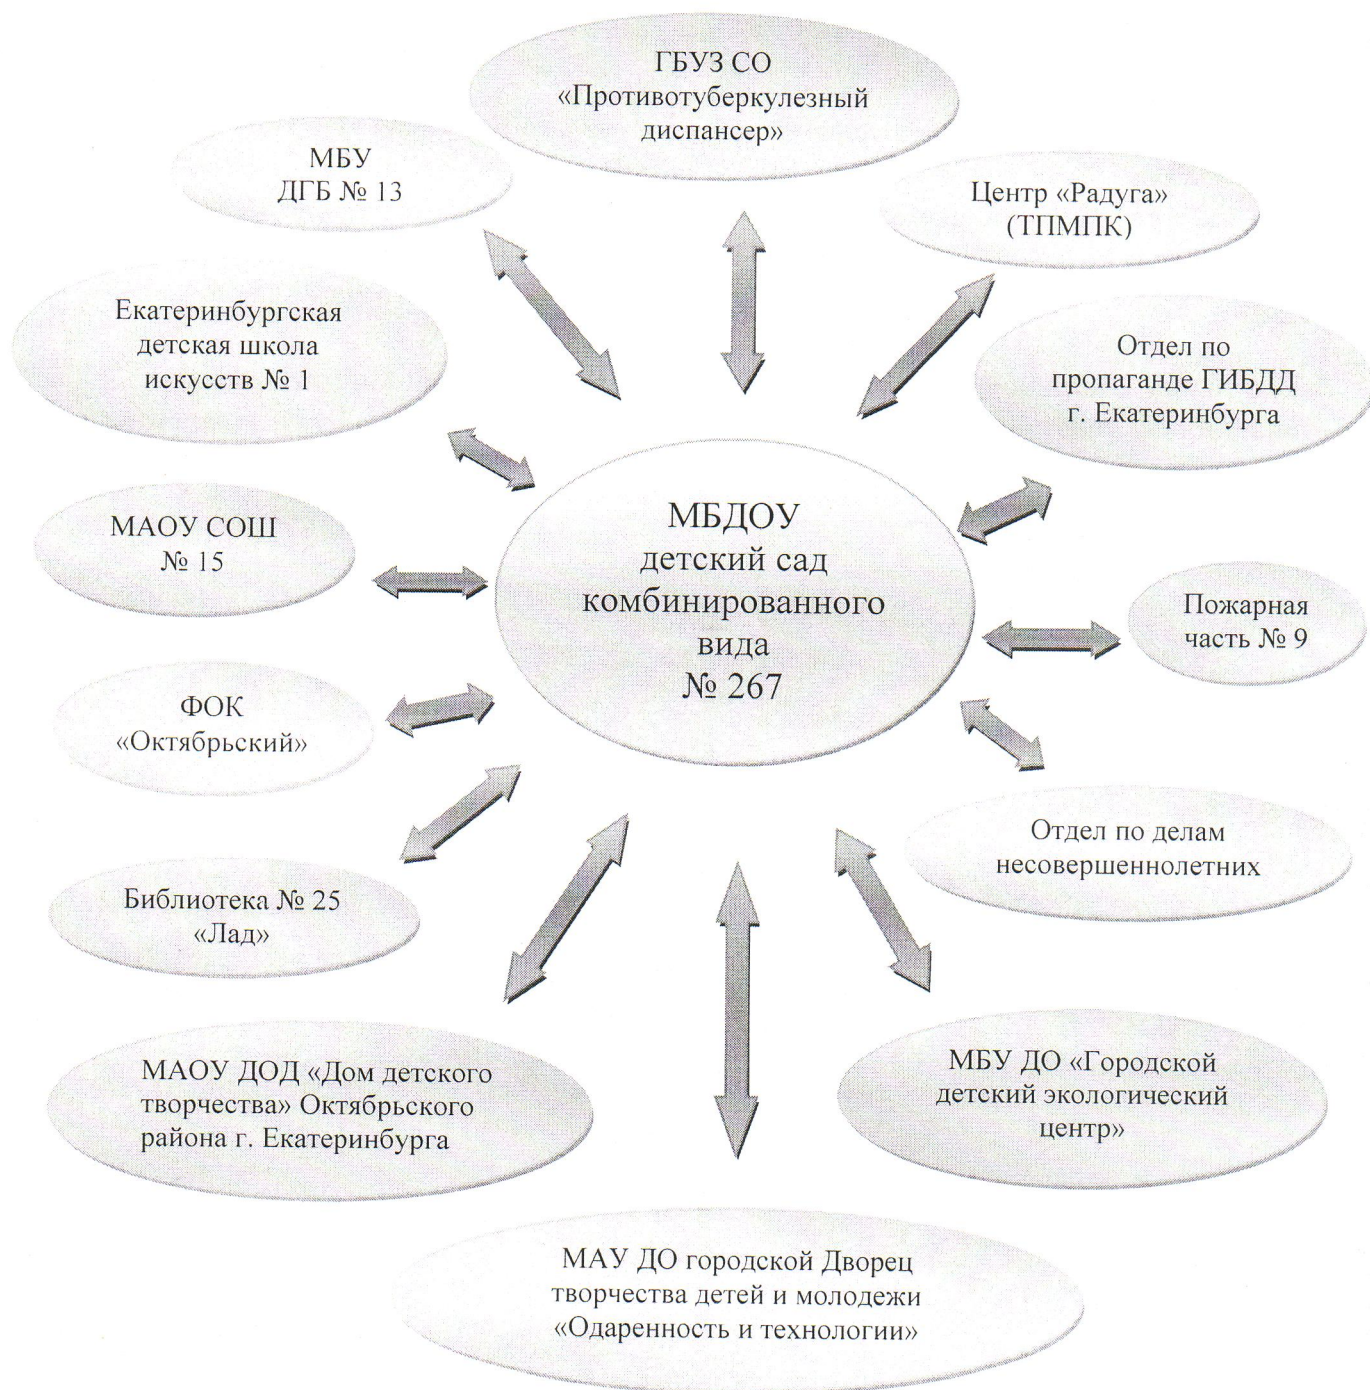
ГБУЗ СО «Противотуберкулезный диспансер»

МБУ ДГБ № 13

Центр «Радуга» (ТПМПК)

Екатеринбургская детская школа искусств № 1

Отдел по пропаганде ГИБДД г. Екатеринбурга

МБДОУ детский сад комбинированного вида № 267

МАОУ СОШ № 15

Пожарная часть № 9

ФОК «Октябрьский»

Отдел по делам несовершеннолетних

Библиотека № 25 «Лад»

МАОУ ДОД «Дом детского творчества» Октябрьского района г. Екатеринбурга

МБУ ДО «Городской детский экологический центр»

МАУ ДО городской Дворец творчества детей и молодежи «Одаренность и технологии»